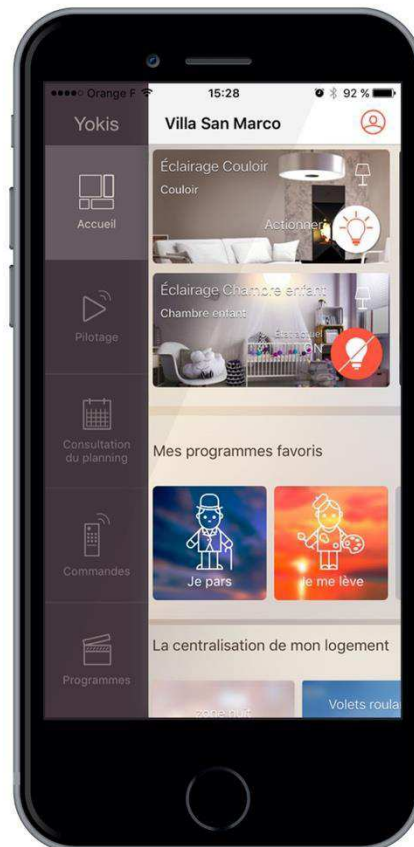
●●●●○ Orange F 15:28 92 %

Yokis

Villa San Marco

Accueil

Pilotage

Consultation du planning

Commandes

Programmes

Éclairage Couloir

Couloir

Actionner

Éclairage Chambre enfant

Chambre enfant

État actuel

ON

Mes programmes favoris

Je pars

Je me lève

La centralisation de mon logement

zone nuit

Volets roula